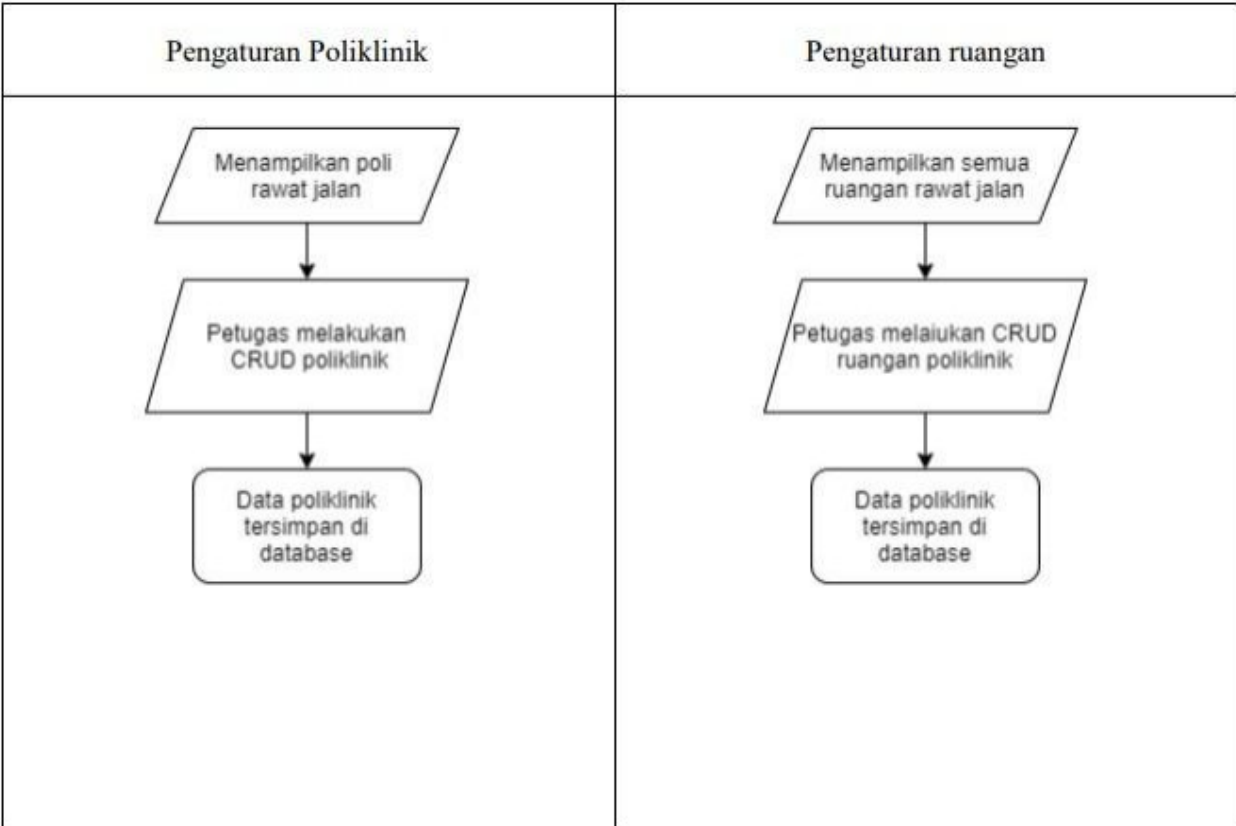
| Pengaturan Poliklinik | Pengaturan ruangan |
|---|---|
| Menampilkan poli rawat jalan<br>Petugas melakukan CRUD poliklinik<br>Data poliklinik tersimpan di database | Menampilkan semua ruangan rawat jalan<br>Petugas melaiukan CRUD ruangan poliklinik<br>Data poliklinik tersimpan di database |